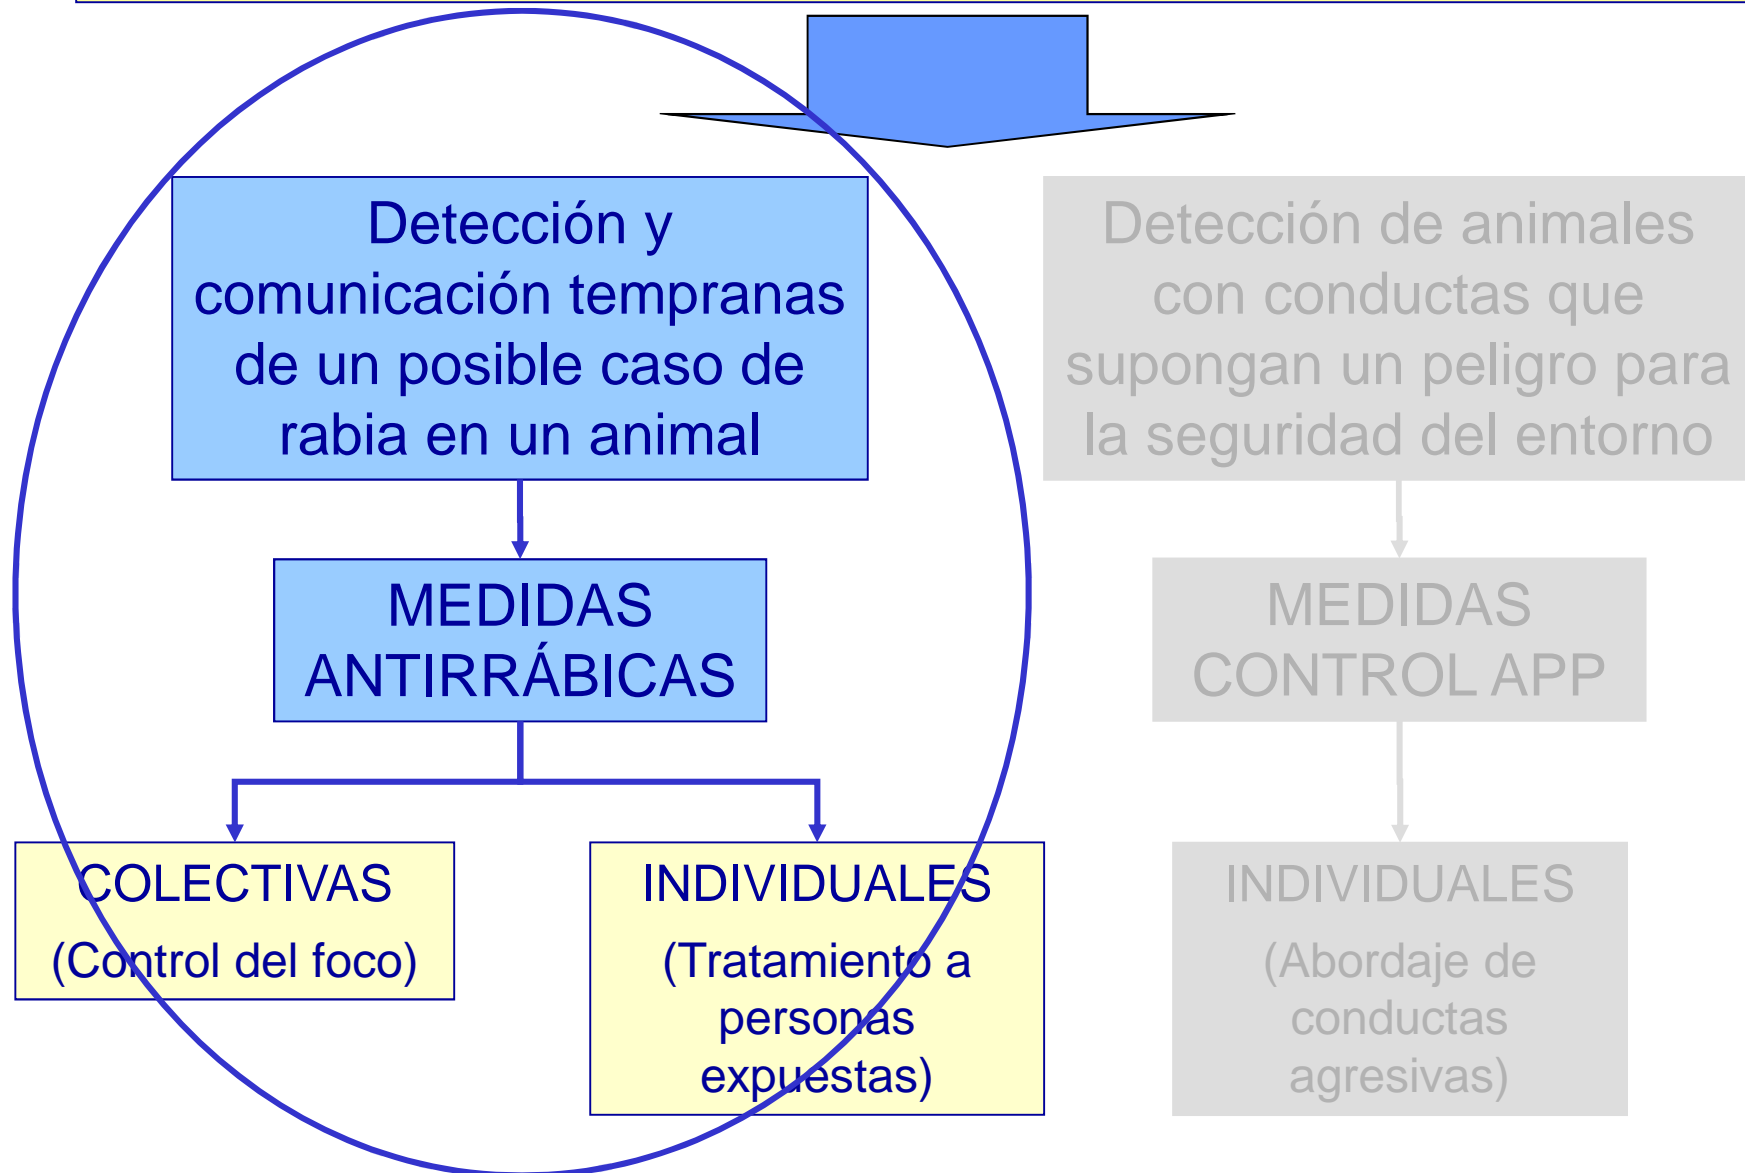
Detección y comunicación tempranas de un posible caso de rabia en un animal

MEDIDAS ANTIRRÁBICAS

COLECTIVAS
(Control del foco)

INDIVIDUALES
(Tratamiento a personas expuestas)

Detección de animales con conductas que supongan un peligro para la seguridad del entorno

MEDIDAS CONTROL APP

INDIVIDUALES
(Abordaje de conductas agresivas)